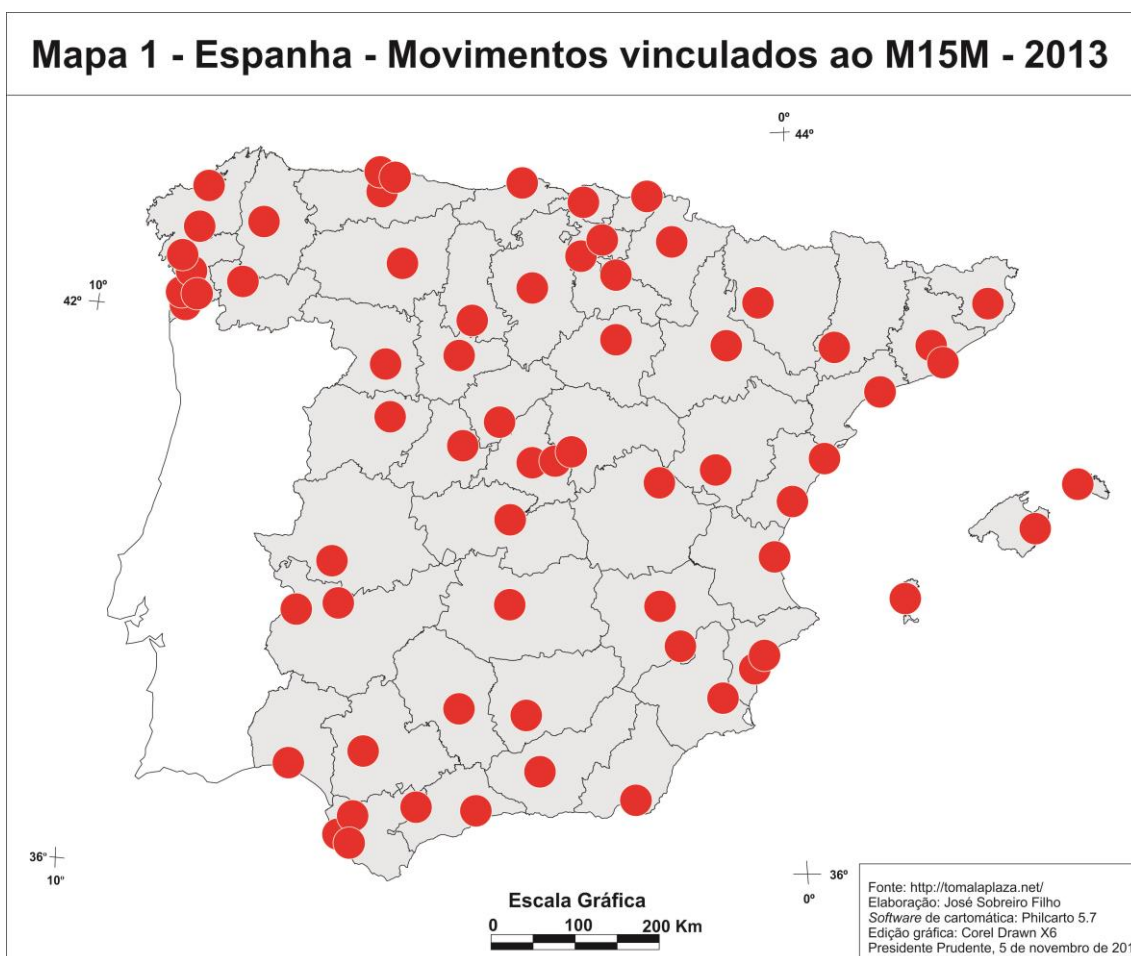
Mapa 1 - Espanha - Movimentos vinculados ao M15M - 2013

0º
44º

10º
42º

36º
10º

36º
0º

Escala Gráfica
0 100 200 Km

Fonte: http://tomalaplaza.net/
Elaboração: José Sobreiro Filho
*Software* de cartomática: Philcarto 5.7
Edição gráfica: Corel Drawn X6
Presidente Prudente, 5 de novembro de 201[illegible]